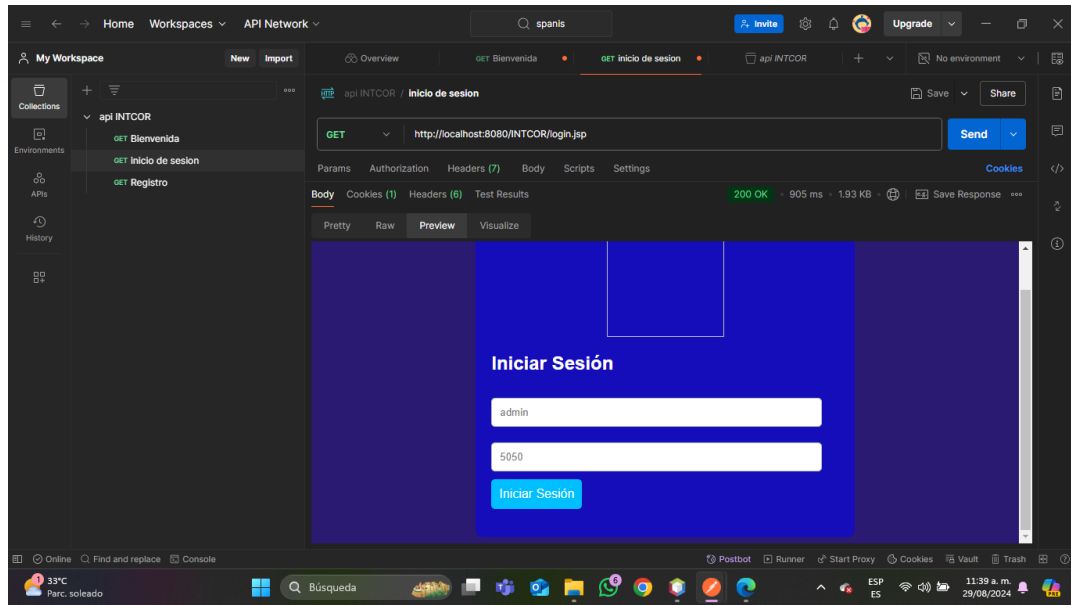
Home Workspaces API Network
spanis
Invite
Upgrade

My Workspace New Import
Overview GET Bienvenida GET inicio de sesion api INTCOR No environment

Collections
Environments
APIs
History

api INTCOR
GET Bienvenida
GET inicio de sesion
GET Registro

api INTCOR / inicio de sesion
Save Share

GET http://localhost:8080/INTCOR/login.jsp
Send

Params Authorization Headers (7) Body Scripts Settings Cookies

Body Cookies (1) Headers (6) Test Results 200 OK 905 ms 1.93 KB Save Response

Pretty Raw Preview Visualize

Iniciar Sesión

admin

5050

Iniciar Sesión

Online Find and replace Console
Postbot Runner Start Proxy Cookies Vault Trash

33°C
Parc. soleado
Búsqueda
ESP ES
11:39 a. m.
29/08/2024